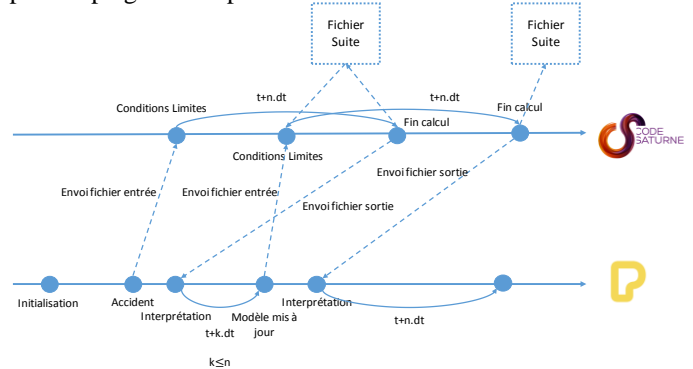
Fichier Suite

Fichier Suite

t+n.dt

t+n.dt

Conditions Limites

Fin calcul

Fin calcul

Conditions Limites

CODE SATURNE

Envoi fichier sortie

Envoi fichier entrée

Envoi fichier entrée

Envoi fichier sortie

Initialisation

Accident

Interprétation

Modèle mis à jour

Interprétation

t+k.dt

t+n.dt

k≤n